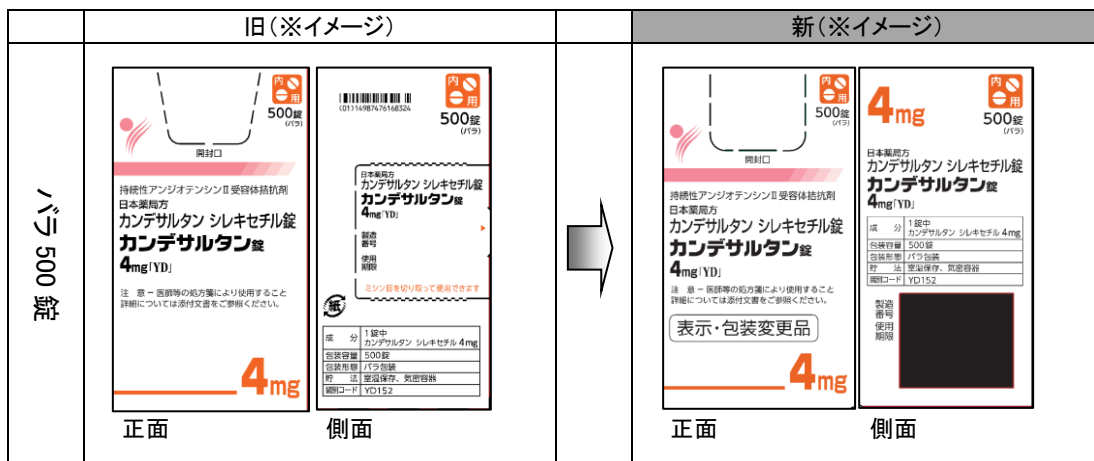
| | 旧（※イメージ） | 新（※イメージ） |
|---|---|---|
| バラ 500 錠 | 内用 500錠 (バラ) 開封口 持続性アンジオテンシンII受容体拮抗剤 日本薬局方 カンデサルタン シレキセチル錠 カンデサルタン錠 4mg「YD」 注 意 － 医師等の処方箋により使用すること 詳細については添付文書をご参照ください。 4mg 正面 | 内用 500錠 (バラ) 開封口 持続性アンジオテンシンII受容体拮抗剤 日本薬局方 カンデサルタン シレキセチル錠 カンデサルタン錠 4mg「YD」 注 意 － 医師等の処方箋により使用すること 詳細については添付文書をご参照ください。 表示・包装変更品 4mg 正面 |
| | (01)14987476168324 内用 500錠 (バラ) 日本薬局方 カンデサルタン シレキセチル錠 カンデサルタン錠 4mg「YD」 製造番号 使用期限 ミシン目を切り取って使用できます 紙 側面 | 内用 4mg 500錠 (バラ) 日本薬局方 カンデサルタン シレキセチル錠 カンデサルタン錠 4mg「YD」 側面 |